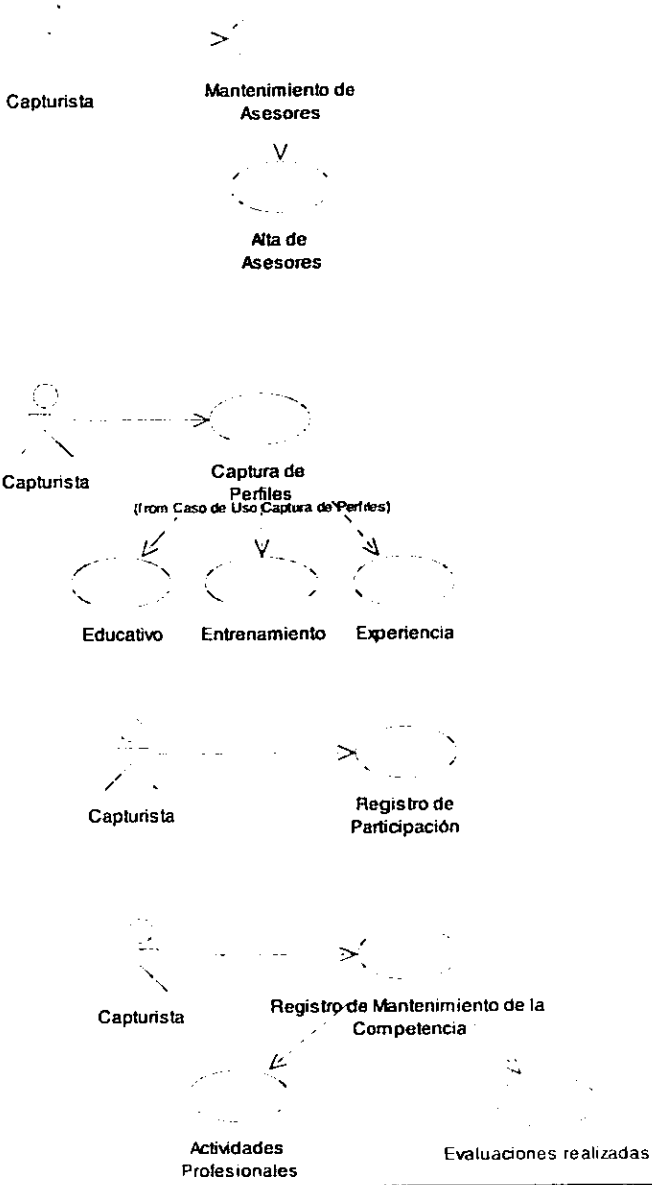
Capturista

Mantenimiento de Asesores

Alta de Asesores

Capturista

Captura de Perfiles
(from Caso de Uso Captura de Perfiles)

Educativo

Entrenamiento

Experiencia

Capturista

Registro de Participación

Capturista

Registro de Mantenimiento de la Competencia

Actividades Profesionales

Evaluaciones realizadas